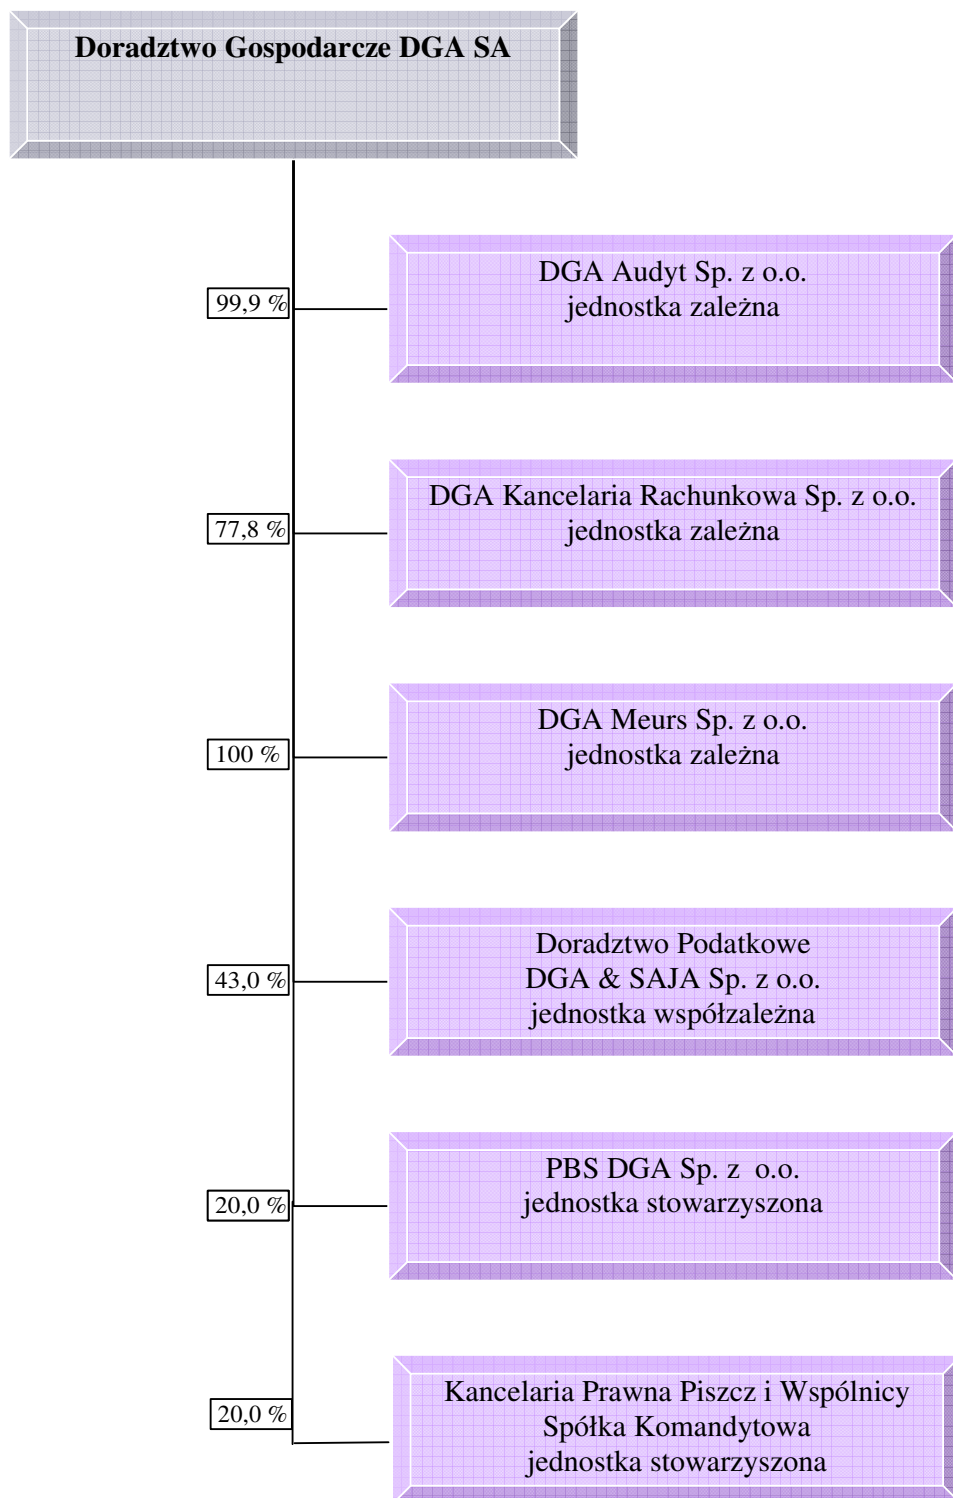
Doradztwo Gospodarcze DGA SA

99,9 %

DGA Audyt Sp. z o.o.
jednostka zależna

77,8 %

DGA Kancelaria Rachunkowa Sp. z o.o.
jednostka zależna

100 %

DGA Meurs Sp. z o.o.
jednostka zależna

43,0 %

Doradztwo Podatkowe
DGA & SAJA Sp. z o.o.
jednostka współzależna

20,0 %

PBS DGA Sp. z o.o.
jednostka stowarzyszona

20,0 %

Kancelaria Prawna Piszcz i Wspólnicy
Spółka Komandytowa
jednostka stowarzyszona